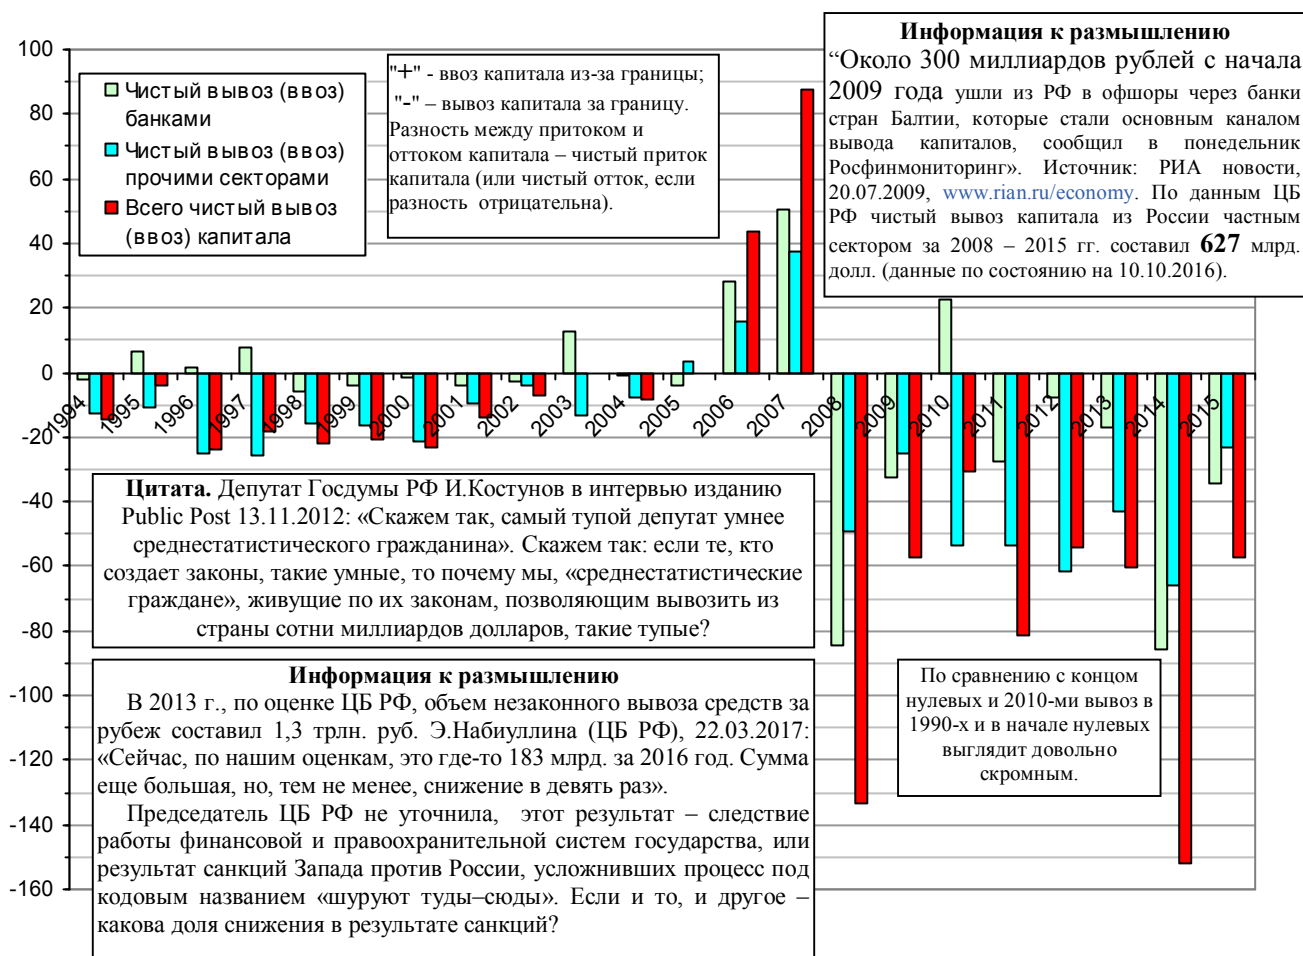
Информация к размышлению
"Около 300 миллиардов рублей с начала 2009 года ушли из РФ в офшоры через банки стран Балтии, которые стали основным каналом вывода капиталов, сообщил в понедельник Росфинмониторинг». Источник: РИА новости, 20.07.2009, www.rian.ru/economy. По данным ЦБ РФ чистый вывоз капитала из России частным сектором за 2008 – 2015 гг. составил 627 млрд. долл. (данные по состоянию на 10.10.2016).

100
80
60
40
20
0
-20
-40
-60
-80
-100
-120
-140
-160

Чистый вывоз (ввоз) банками
Чистый вывоз (ввоз) прочими секторами
Всего чистый вывоз (ввоз) капитала

"+" - ввоз капитала из-за границы;
"-" – вывоз капитала за границу.
Разность между притоком и оттоком капитала – чистый приток капитала (или чистый отток, если разность отрицательна).

1994 1995 1996 1997 1998 1999 2000 2001 2002 2003 2004 2005 2006 2007 2008 2009 2010 2011 2012 2013 2014 2015

Цитата. Депутат Госдумы РФ И.Костунов в интервью изданию Public Post 13.11.2012: «Скажем так, самый тупой депутат умнее среднестатистического гражданина». Скажем так: если те, кто создает законы, такие умные, то почему мы, «среднестатистические граждане», живущие по их законам, позволяющим вывозить из страны сотни миллиардов долларов, такие тупые?

Информация к размышлению
В 2013 г., по оценке ЦБ РФ, объем незаконного вывоза средств за рубеж составил 1,3 трлн. руб. Э.Набиуллина (ЦБ РФ), 22.03.2017: «Сейчас, по нашим оценкам, это где-то 183 млрд. за 2016 год. Сумма еще большая, но, тем не менее, снижение в девять раз».
Председатель ЦБ РФ не уточнила, этот результат – следствие работы финансовой и правоохранительной систем государства, или результат санкций Запада против России, усложнивших процесс под кодовым названием «шуруют туды–сюды». Если и то, и другое – какова доля снижения в результате санкций?

По сравнению с концом нулевых и 2010-ми вывоз в 1990-х и в начале нулевых выглядит довольно скромным.